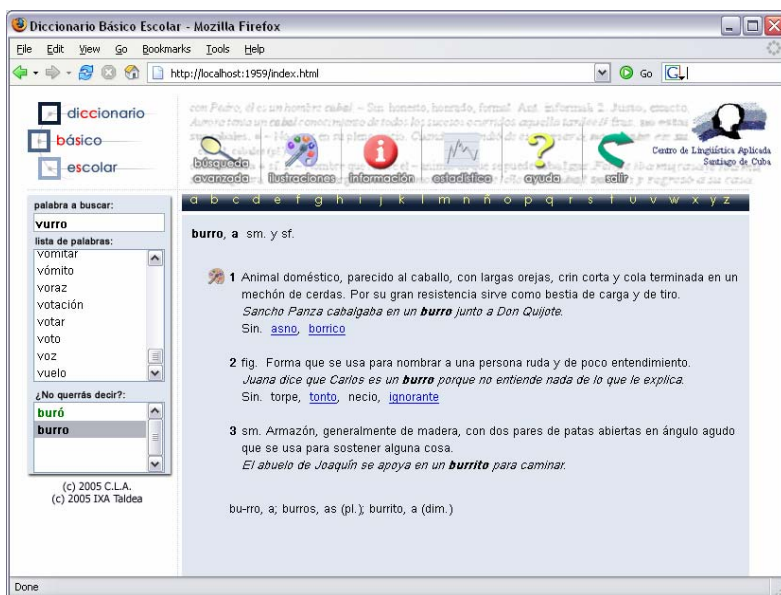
Diccionario Básico Escolar - Mozilla Firefox

File Edit View Go Bookmarks Tools Help

http://localhost:1959/index.html

Go

diccionario
básico
escolar

búsqueda avanzada | ilustraciones | información | estadística | ayuda | salir

Centro de Lingüística Aplicada
Santiago de Cuba

a b c d e f g h i j k l m n ñ o p q r s t u v w x y z

palabra a buscar:
vurro
lista de palabras:
vomitar
vómito
voraz
votación
votar
voto
voz
vuelo

¿No querrás decir?:
buró
burro

(c) 2005 C.L.A.
(c) 2005 IXA Taldea

**burro, a** sm. y sf.

**1** Animal doméstico, parecido al caballo, con largas orejas, crin corta y cola terminada en un mechón de cerdas. Por su gran resistencia sirve como bestia de carga y de tiro.
*Sancho Panza cabalgaba en un **burro** junto a Don Quijote.*
Sin. asno, borrico

**2** fig. Forma que se usa para nombrar a una persona ruda y de poco entendimiento.
*Juana dice que Carlos es un **burro** porque no entiende nada de lo que le explica.*
Sin. torpe, tonto, necio, ignorante

**3** sm. Armazón, generalmente de madera, con dos pares de patas abiertas en ángulo agudo que se usa para sostener alguna cosa.
*El abuelo de Joaquín se apoya en un **burrito** para caminar.*

bu-rro, a; burros, as (pl.); burrito, a (dim.)

Done